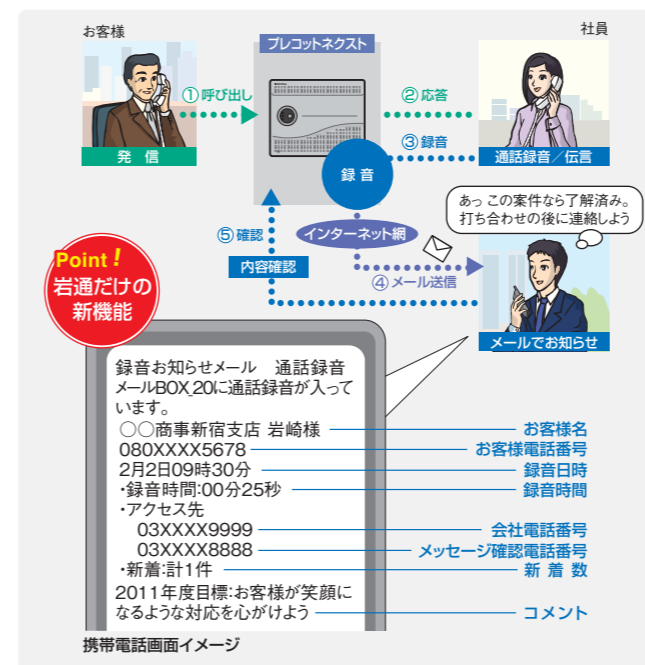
お客様

社員

プレコットネクスト

① 呼び出し

② 応答

③ 録音

発　信

通話録音／伝言

録 音

あっ この案件なら了解済み。打ち合わせの後に連絡しよう

⑤ 確認

インターネット網

内容確認

④ メール送信

Point! 岩通だけの新機能

メールでお知らせ

録音お知らせメール　通話録音メールBOX 20に通話録音が入っています。
○○商事新宿支店 岩崎様
080XXXX5678
2月2日09時30分
・録音時間:00分25秒
・アクセス先
03XXXX9999
03XXXX8888
・新着:計1件
2011年度目標:お客様が笑顔になるような対応を心がけよう

お客様名
お客様電話番号
録音日時
録音時間
会社電話番号
メッセージ確認電話番号
新 着 数
コメント

携帯電話画面イメージ